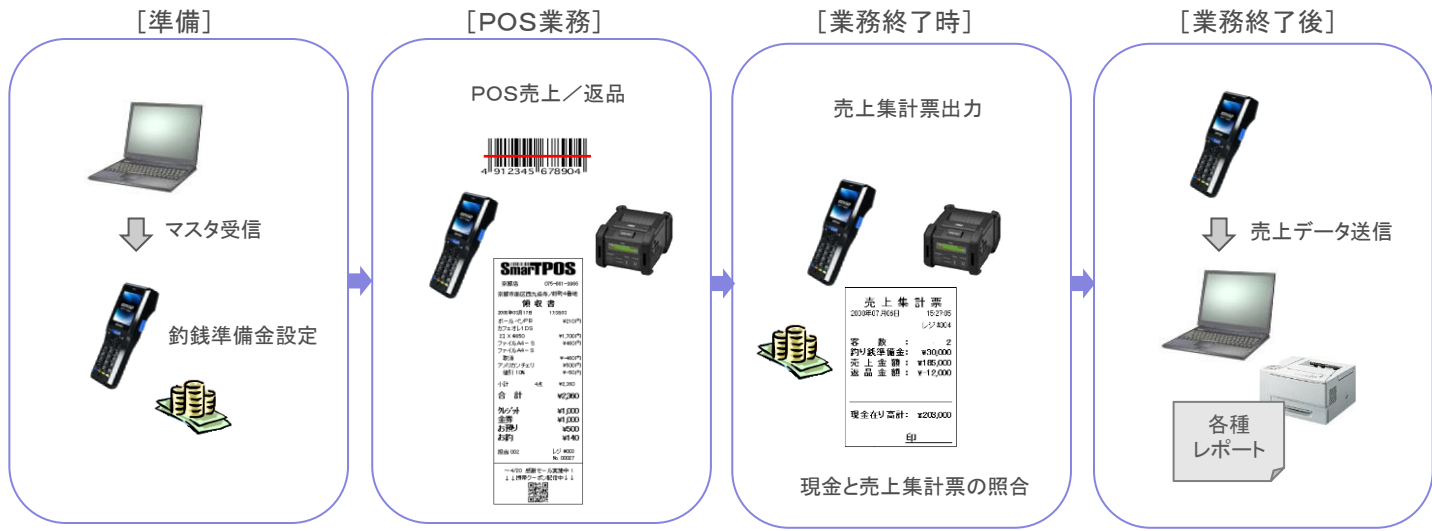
［準備］

マスタ受信

釣銭準備金設定

［POS業務］

POS売上／返品

4 912345 678904

SmarTPOS

領収書

小計

合計

お預り

お釣

［業務終了時］

売上集計票出力

売上集計票

2008年07月08日 15:27:35

レジ #004

客数 : 2

釣り銭準備金: ¥30,000

売上金額: ¥185,000

返品金額: ¥-12,000

現金在り高計: ¥203,000

印

現金と売上集計票の照合

［業務終了後］

売上データ送信

各種 レポート